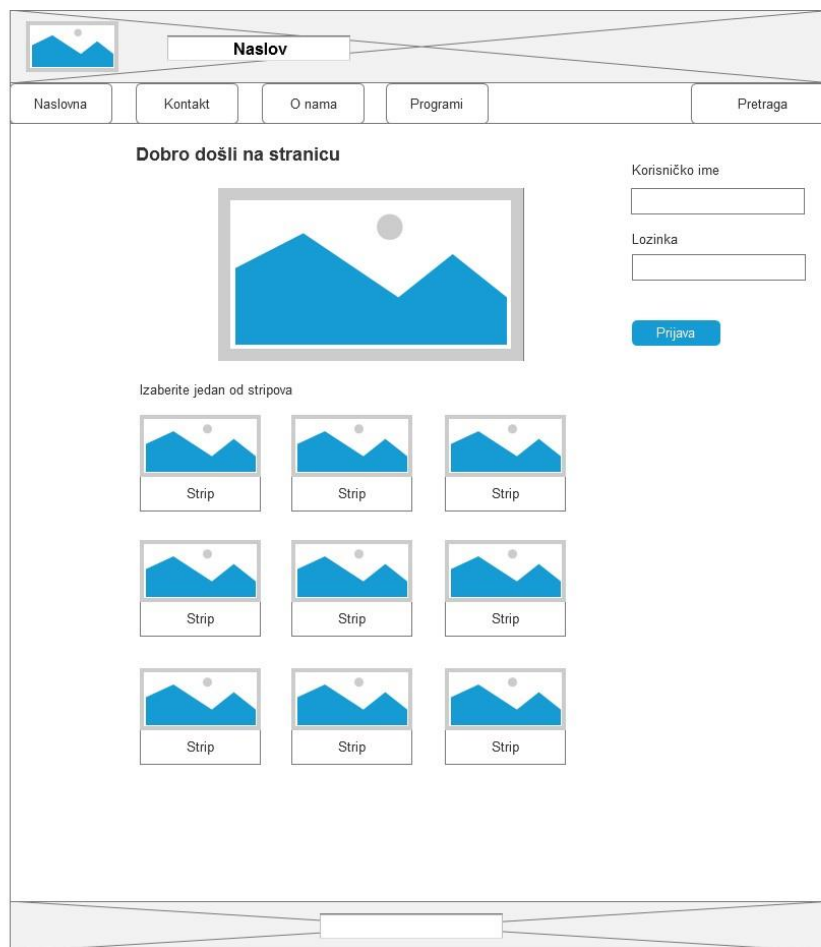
Naslov

Naslovna

Kontakt

O nama

Programi

Pretraga

Dobro došli na stranicu

Korisničko ime

Lozinka

Prijava

Izaberite jedan od stripova

Strip

Strip

Strip

Strip

Strip

Strip

Strip

Strip

Strip